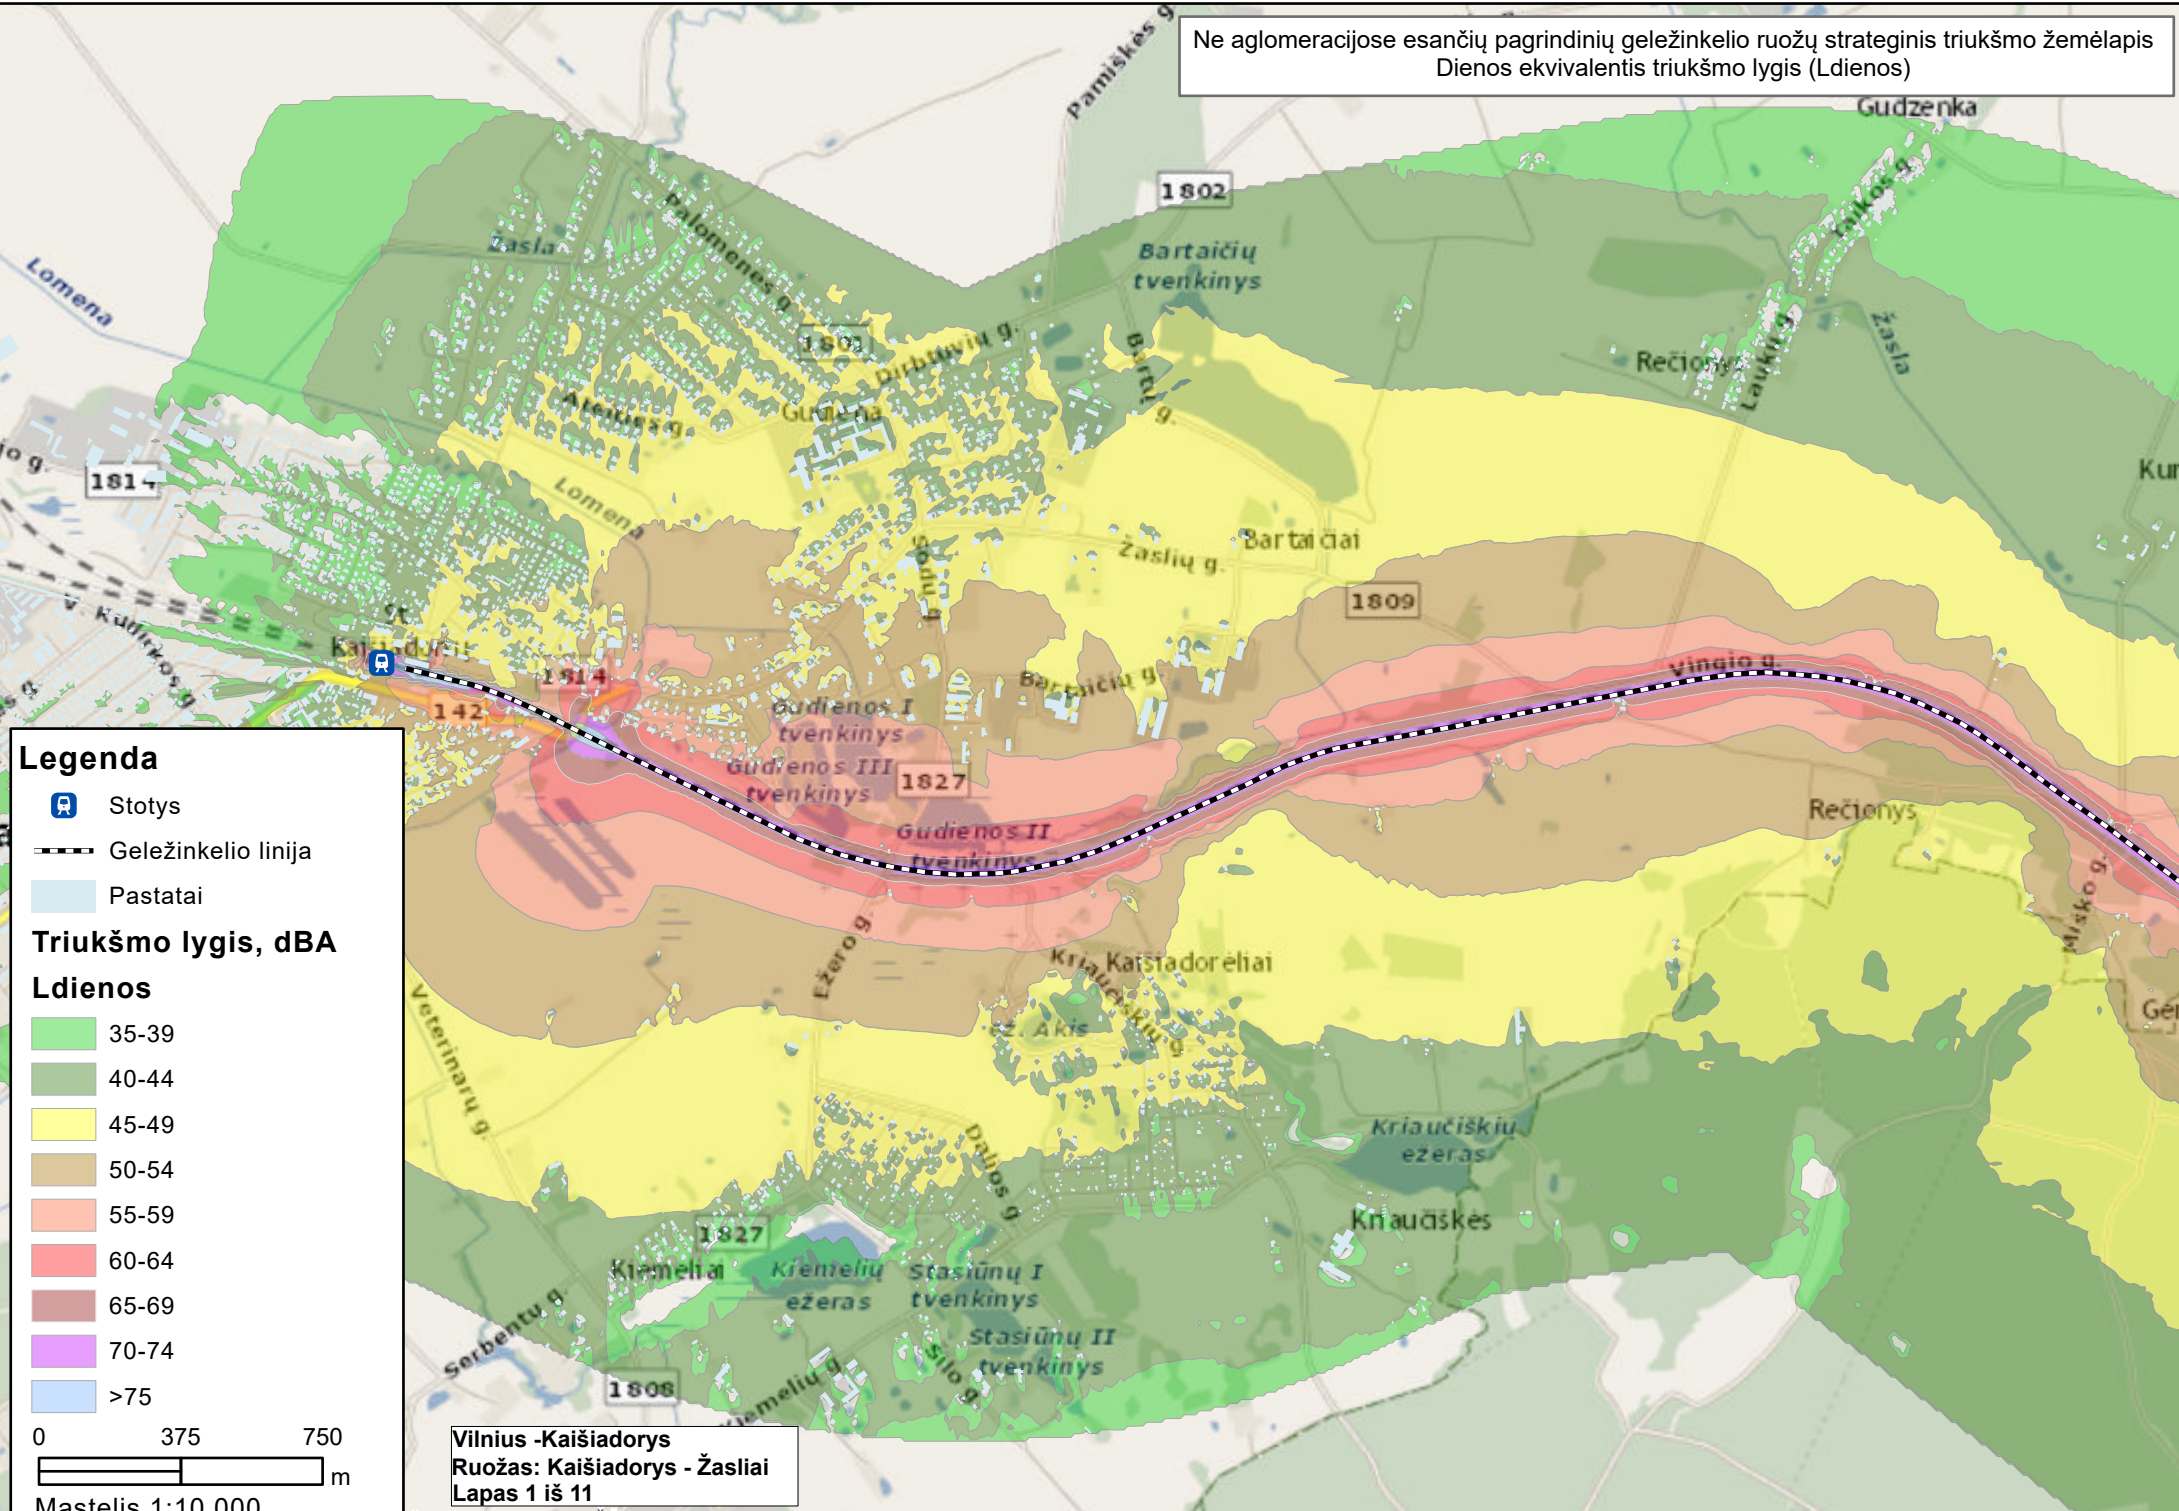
Ne aglomeracijose esančių pagrindinių geležinkelio ruožų strateginis triukšmo žemėlapis
Dienos ekvivalentis triukšmo lygis (Ldienos)

Pamiškės g.
Gudzenka
1802
Žasla
Palomenės g.
Bartaičių tvenkinys
Lomena
1803
Dirbtuvių g.
Bartų g.
Rečionys
Laukų g.
Taikos g.
Žasla
Ateities g.
Gudiena
1814
Lomena
Sodų g.
Žaslių g.
Bartaičiai
Kun
1809
Kudirkos g.
St.
Kaišiadorys
1814
142
Bartaičių g.
Vingio g.
Gudienos I tvenkinys
Gudienos III tvenkinys
1827
Gudienos II tvenkinys
Rečionys
Ežero g.
Kaišiadorėliai
Kriaučiškių g.
Miško g.
Gė
Ž. Akis
Veterinarų g.
Kriaučiškių ežeras
Dalios g.
Kriaučiškės
1827
Kiemeliai
Kiemelių ežeras
Stasiūnų I tvenkinys
Stasiūnų II tvenkinys
Serbentų g.
Šilo g.
1808
Kiemelių g.

Legenda
Stotys
Geležinkelio linija
Pastatai
Triukšmo lygis, dBA
Ldienos
35-39
40-44
45-49
50-54
55-59
60-64
65-69
70-74
>75
0 375 750
m
Mastelis 1:10 000

Vilnius -Kaišiadorys
Ruožas: Kaišiadorys - Žasliai
Lapas 1 iš 11